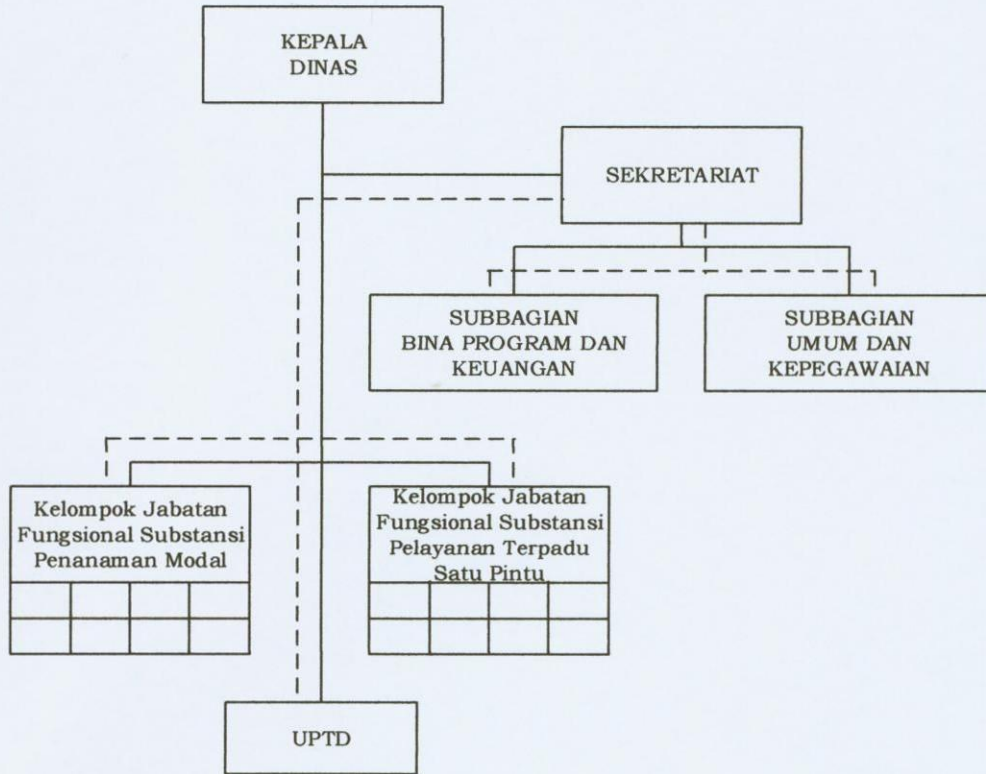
KEPALA DINAS

SEKRETARIAT

SUBBAGIAN BINA PROGRAM DAN KEUANGAN

SUBBAGIAN UMUM DAN KEPEGAWAIAN

Kelompok Jabatan Fungsional Substansi Penanaman Modal

Kelompok Jabatan Fungsional Substansi Pelayanan Terpadu Satu Pintu

UPTD